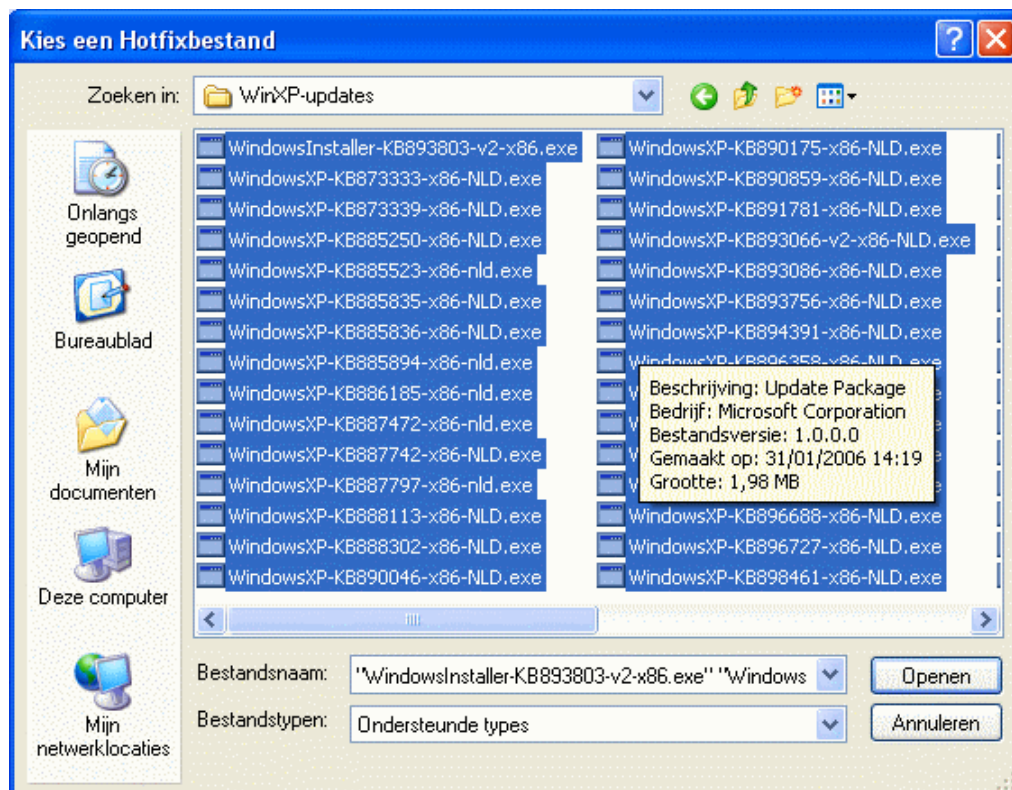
Kies een Hotfixbestand

Zoeken in: WinXP-updates

Onlangs geopend

Bureaublad

Mijn documenten

Deze computer

Mijn netwerklocaties

WindowsInstaller-KB893803-v2-x86.exe
WindowsXP-KB873333-x86-NLD.exe
WindowsXP-KB873339-x86-NLD.exe
WindowsXP-KB885250-x86-NLD.exe
WindowsXP-KB885523-x86-nld.exe
WindowsXP-KB885835-x86-NLD.exe
WindowsXP-KB885836-x86-NLD.exe
WindowsXP-KB885894-x86-nld.exe
WindowsXP-KB886185-x86-nld.exe
WindowsXP-KB887472-x86-nld.exe
WindowsXP-KB887742-x86-NLD.exe
WindowsXP-KB887797-x86-nld.exe
WindowsXP-KB888113-x86-NLD.exe
WindowsXP-KB888302-x86-NLD.exe
WindowsXP-KB890046-x86-NLD.exe

WindowsXP-KB890175-x86-NLD.exe
WindowsXP-KB890859-x86-NLD.exe
WindowsXP-KB891781-x86-NLD.exe
WindowsXP-KB893066-v2-x86-NLD.exe
WindowsXP-KB893086-x86-NLD.exe
WindowsXP-KB893756-x86-NLD.exe
WindowsXP-KB894391-x86-NLD.exe
WindowsXP-KB896358-x86-NLD.exe
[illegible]
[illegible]
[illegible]
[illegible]
WindowsXP-KB896688-x86-NLD.exe
WindowsXP-KB896727-x86-NLD.exe
WindowsXP-KB898461-x86-NLD.exe

Beschrijving: Update Package
Bedrijf: Microsoft Corporation
Bestandsversie: 1.0.0.0
Gemaakt op: 31/01/2006 14:19
Grootte: 1,98 MB

Bestandsnaam: "WindowsInstaller-KB893803-v2-x86.exe" "Windows

Bestandstypen: Ondersteunde types

Openen

Annuleren